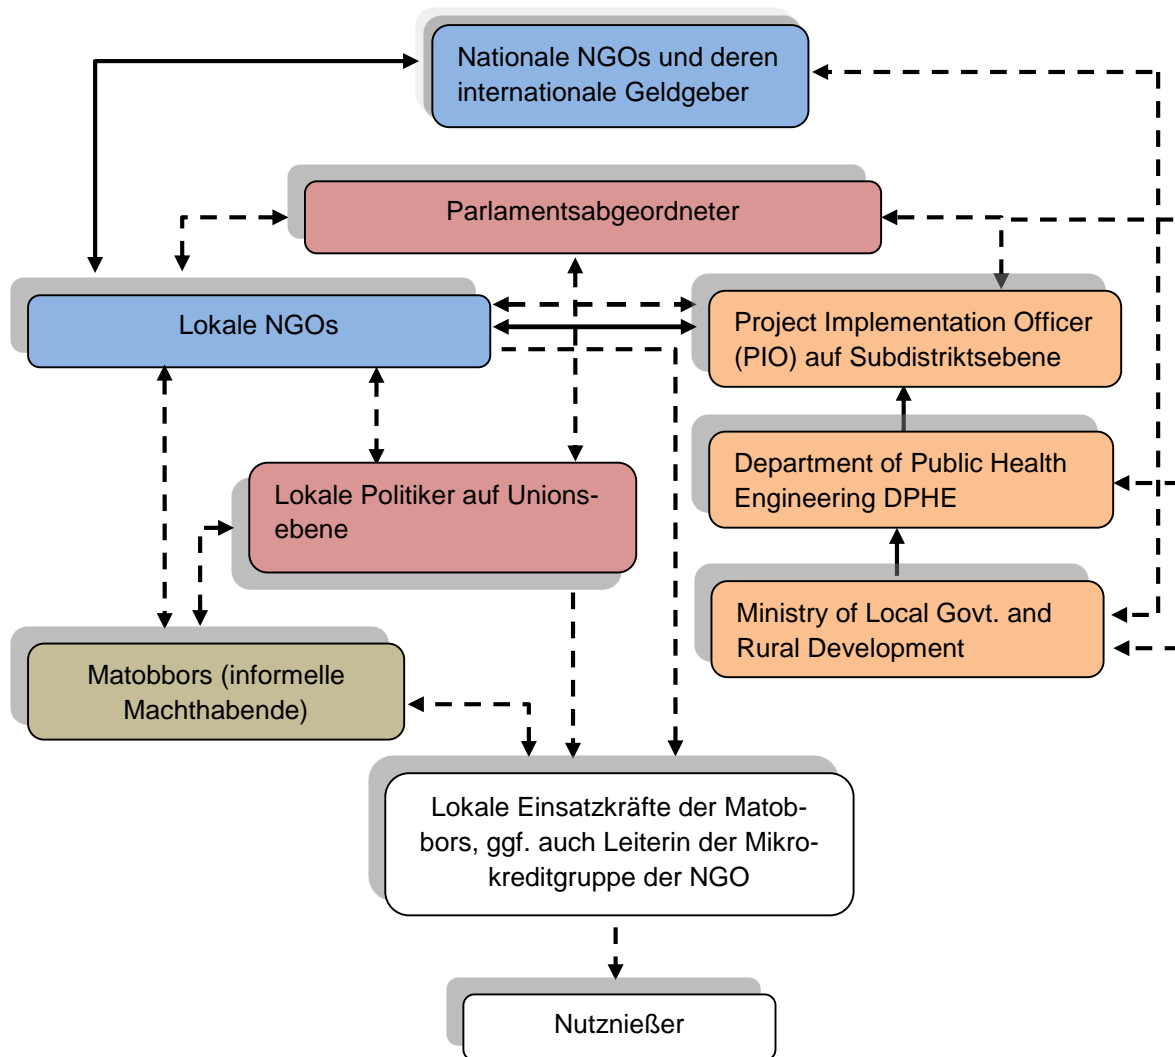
Nationale NGOs und deren internationale Geldgeber

Parlamentsabgeordneter

Lokale NGOs

Project Implementation Officer (PIO) auf Subdistriktsebene

Department of Public Health Engineering DPHE

Lokale Politiker auf Unionsebene

Ministry of Local Govt. and Rural Development

Matobbors (informelle Machthabende)

Lokale Einsatzkräfte der Matobbors, ggf. auch Leiterin der Mikrokreditgruppe der NGO

Nutznießer